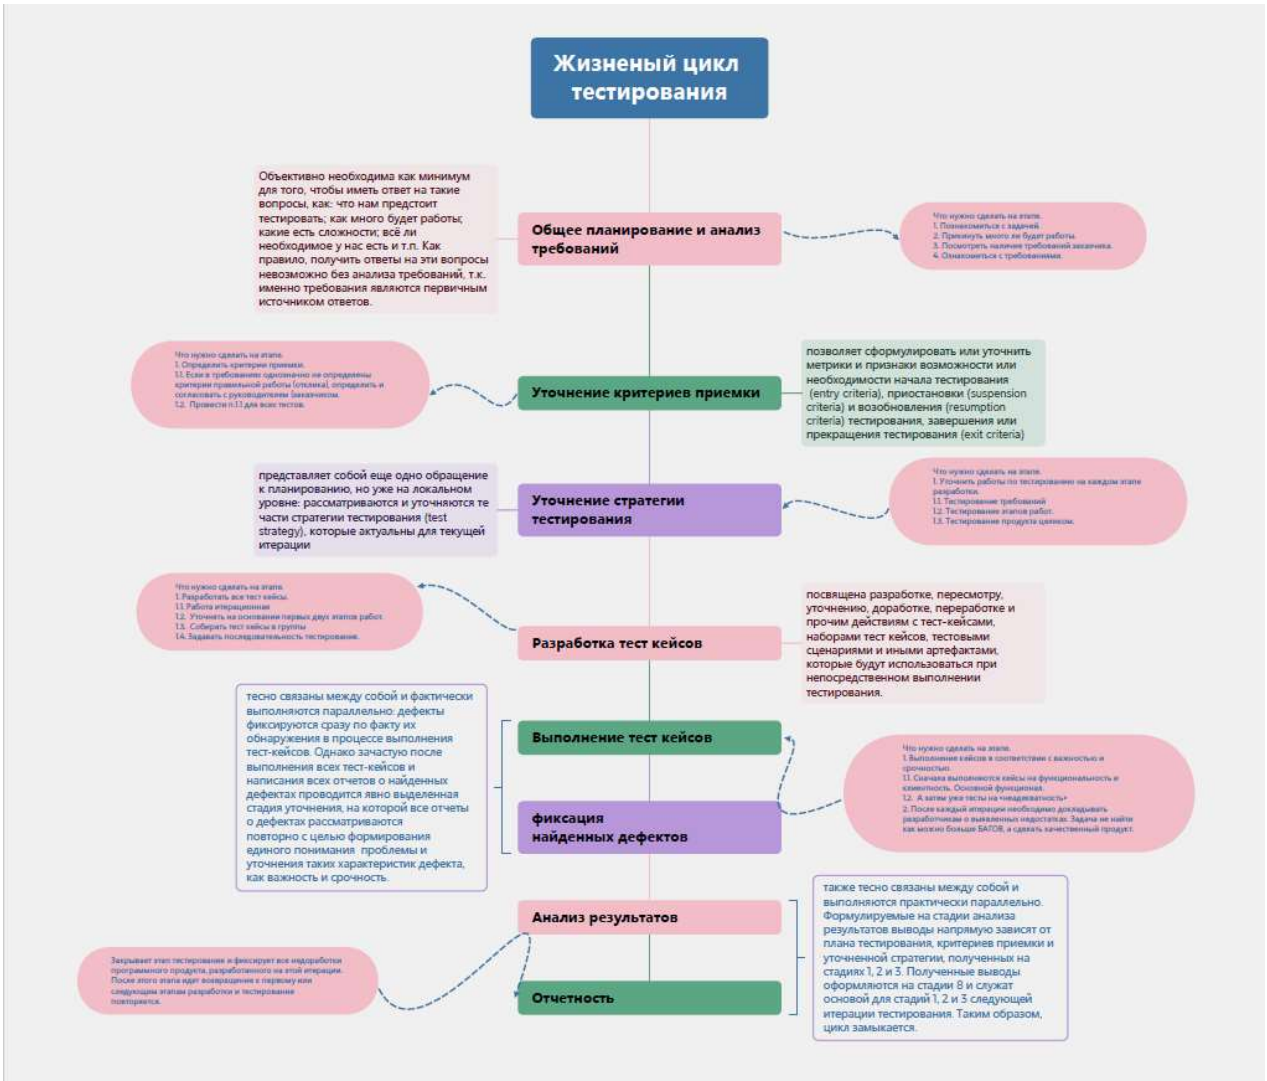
Жизненый цикл тестирования

Объективно необходима как минимум для того, чтобы иметь ответ на такие вопросы, как: что нам предстоит тестировать; как много будет работы; какие есть сложности; всё ли необходимое у нас есть и т.п. Как правило, получить ответы на эти вопросы невозможно без анализа требований, т.к. именно требования являются первичным источником ответов.

Общее планирование и анализ требований

Что нужно сделать на этапе.
1. Познакомиться с задачей.
2. Прикинуть много ли будет работы.
3. Посмотреть наличие требований заказчика.
4. Ознакомиться с требованиями.

Что нужно сделать на этапе.
1. Определить критерии приемки.
1.1. Если в требованиях однозначно не определены критерии правильной работы (отклика), определить и согласовать с руководителем (заказчиком.
1.2. Провести п.1.1 для всех тестов.

Уточнение критериев приемки

позволяет сформулировать или уточнить метрики и признаки возможности или необходимости начала тестирования (entry criteria), приостановки (suspension criteria) и возобновления (resumption criteria) тестирования, завершения или прекращения тестирования (exit criteria)

представляет собой еще одно обращение к планированию, но уже на локальном уровне: рассматриваются и уточняются те части стратегии тестирования (test strategy), которые актуальны для текущей итерации

Уточнение стратегии тестирования

Что нужно сделать на этапе.
1. Уточнить работы по тестированию на каждом этапе разработки.
1.1. Тестирование требований
1.2. Тестирование этапов работ.
1.3. Тестирование продукта целиком.

Что нужно сделать на этапе.
1. Разработать все тест кейсы.
1.1. Работа итерационная
1.2. Уточнять на основании первых двух этапов работ.
1.3. Собирать тест кейсы в группы
1.4. Задавать последовательность тестирования.

Разработка тест кейсов

посвящена разработке, пересмотру, уточнению, доработке, переработке и прочим действиям с тест-кейсами, наборами тест кейсов, тестовыми сценариями и иными артефактами, которые будут использоваться при непосредственном выполнении тестирования.

тесно связаны между собой и фактически выполняются параллельно: дефекты фиксируются сразу по факту их обнаружения в процессе выполнения тест-кейсов. Однако зачастую после выполнения всех тест-кейсов и написания всех отчетов о найденных дефектах проводится явно выделенная стадия уточнения, на которой все отчеты о дефектах рассматриваются повторно с целью формирования единого понимания проблемы и уточнения таких характеристик дефекта, как важность и срочность.

Выполнение тест кейсов

фиксация найденных дефектов

Что нужно сделать на этапе.
1. Выполнение кейсов в соответствии с важностью и срочностью.
1.1. Сначала выполняются кейсы на функциональность и взаимность. Основной функционал.
1.2. А затем уже тесты на «неадекватность»
2. После каждой итерации необходимо докладывать разработчикам о выявленных недостатках. Задача не найти как можно больше БАГОВ, а сделать качественный продукт.

Анализ результатов

также тесно связаны между собой и выполняются практически параллельно. Формулируемые на стадии анализа результатов выводы напрямую зависят от плана тестирования, критериев приемки и уточненной стратегии, полученных на стадиях 1, 2 и 3. Полученные выводы оформляются на стадии 8 и служат основой для стадий 1, 2 и 3 следующей итерации тестирования. Таким образом, цикл замыкается.

Закрывает этап тестирования и фиксирует все недоработки программного продукта, разработанного на этой итерации. После этого этапа идет возвращение к первому или следующим этапам разработки и тестирования повторяется.

Отчетность